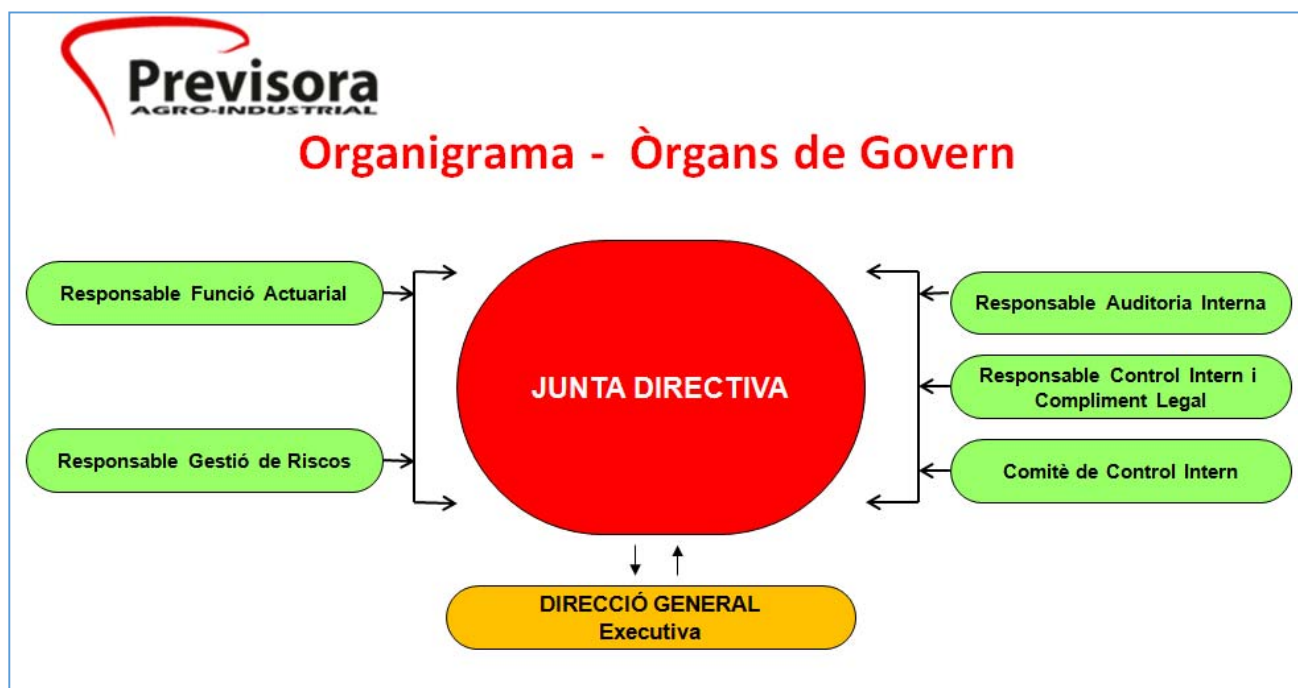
Previsora
AGRO-INDUSTRIAL

Organigrama - Òrgans de Govern

Responsable Funció Actuarial

Responsable Gestió de Riscos

JUNTA DIRECTIVA

Responsable Auditoria Interna

Responsable Control Intern i Compliment Legal

Comitè de Control Intern

DIRECCIÓ GENERAL
Executiva